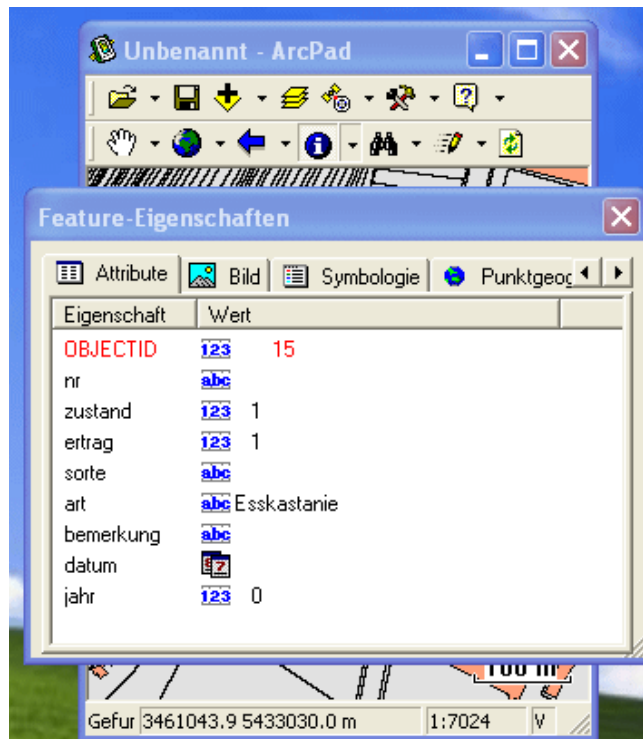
Unbenannt - ArcPad

Feature-Eigenschaften

Attribute | Bild | Symbologie | Punktgeo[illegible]

| Eigenschaft | Wert |
|---|---|
| OBJECTID | 123 15 |
| nr | abc |
| zustand | 123 1 |
| ertrag | 123 1 |
| sorte | abc |
| art | abc Esskastanie |
| bemerkung | abc |
| datum | |
| jahr | 123 0 |

100 m

Gefur 3461043.9 5433030.0 m | 1:7024 | V